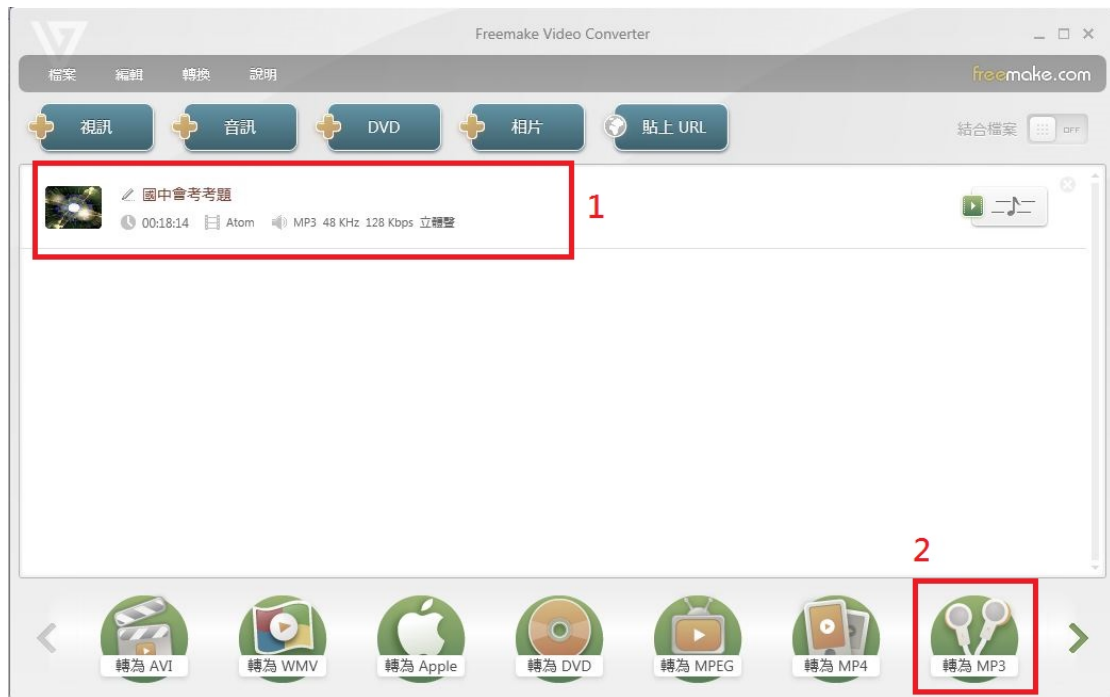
Freemake Video Converter

檔案 編輯 轉換 說明

freemake.com

視訊 音訊 DVD 相片 貼上 URL

結合檔案 OFF

國中會考考題

00:18:14 Atom MP3 48 KHz 128 Kbps 立體聲

1

2

轉為 AVI 轉為 WMV 轉為 Apple 轉為 DVD 轉為 MPEG 轉為 MP4 轉為 MP3